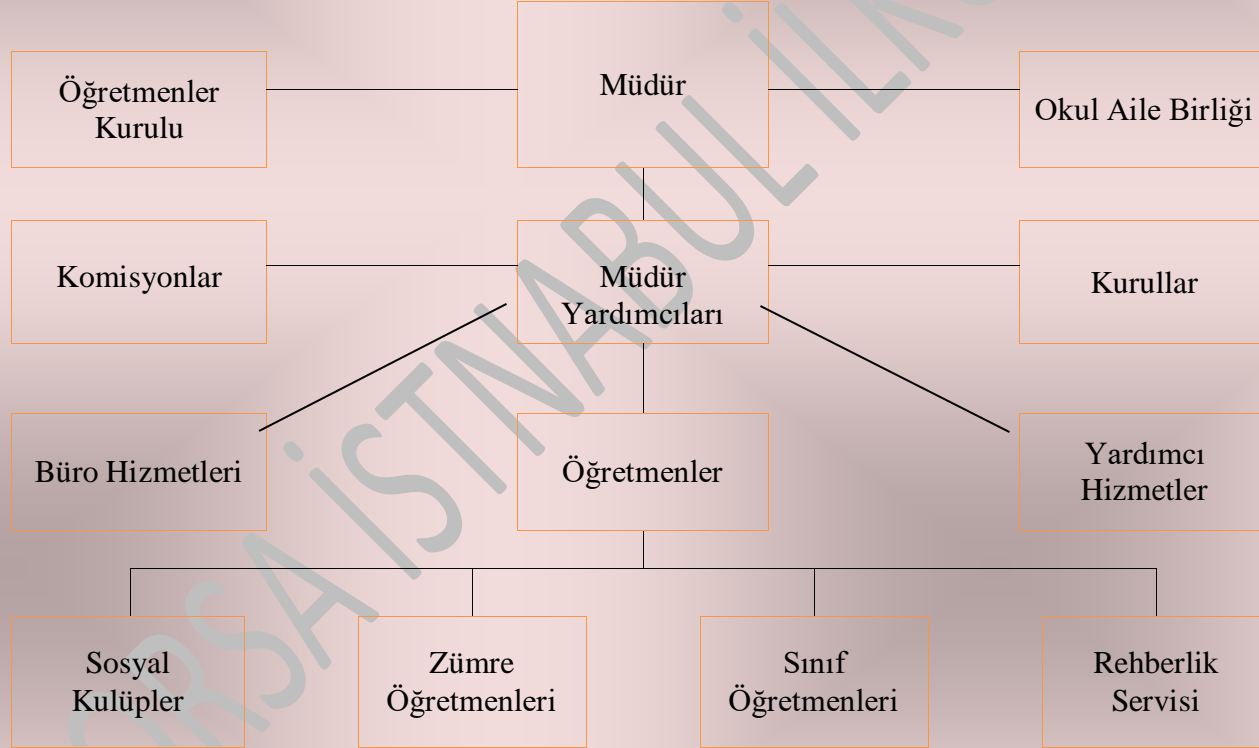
Öğretmenler Kurulu

Müdür

Okul Aile Birliği

Komisyonlar

Müdür Yardımcıları

Kurullar

Büro Hizmetleri

Öğretmenler

Yardımcı Hizmetler

Sosyal Kulüpler

Zümre Öğretmenleri

Sınıf Öğretmenleri

Rehberlik Servisi

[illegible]RSA İSTNABULİLK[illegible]